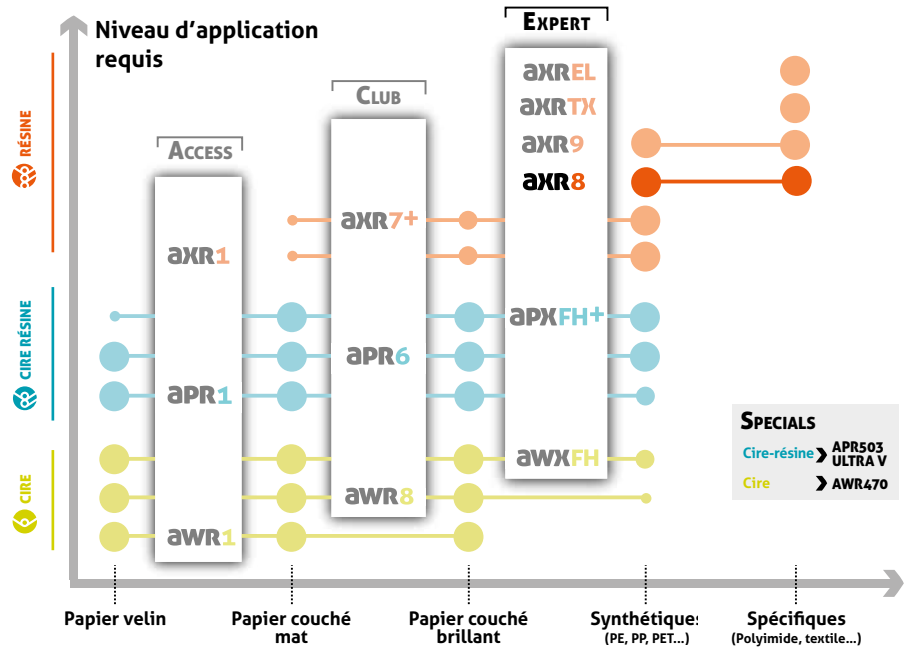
Niveau d'application requis

EXPERT

CLUB

ACCESS

RÉSINE

CIRE RÉSINE

CIRE

axrEL
axrTX
axr9
axr8

axr7+

axr1

apxFH+

apr6

apr1

awxFH

awr8

awr1

SPECIALS
Cire-résine › APR503 ULTRA V
Cire › AWR470

Papier velin

Papier couché mat

Papier couché brillant

Synthétiques (PE, PP, PET...)

Spécifiques (Polyimide, textile...)